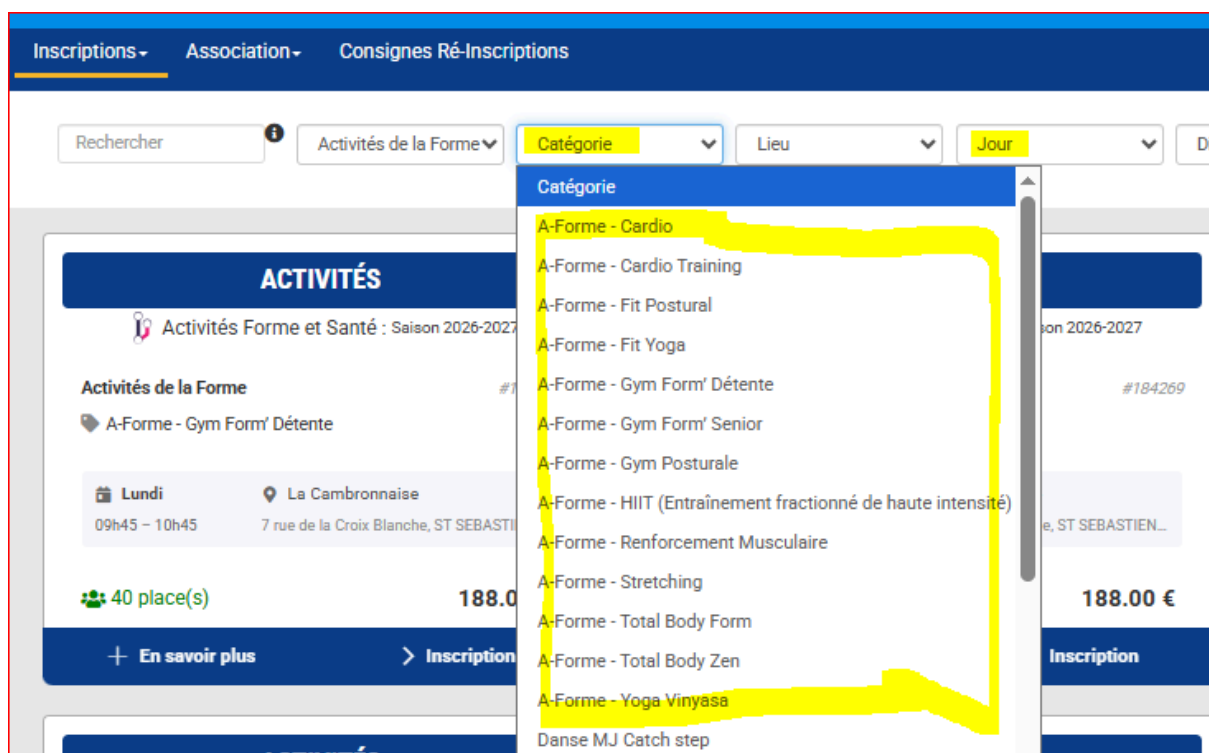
Inscriptions▾ Association▾ Consignes Ré-Inscriptions

Rechercher
Activités de la Forme
Catégorie
Lieu
Jour
D

Catégorie
A-Forme - Cardio
A-Forme - Cardio Training
A-Forme - Fit Postural
A-Forme - Fit Yoga
A-Forme - Gym Form' Détente
A-Forme - Gym Form' Senior
A-Forme - Gym Posturale
A-Forme - HIIT (Entraînement fractionné de haute intensité)
A-Forme - Renforcement Musculaire
A-Forme - Stretching
A-Forme - Total Body Form
A-Forme - Total Body Zen
A-Forme - Yoga Vinyasa
Danse MJ Catch step

ACTIVITÉS

Activités Forme et Santé : Saison 2026-2027

Activités de la Forme #1
A-Forme - Gym Form' Détente

Lundi
09h45 – 10h45
La Cambronnaise
7 rue de la Croix Blanche, ST SEBASTI

40 place(s)
188.0

En savoir plus
Inscription

son 2026-2027
#184269
e, ST SEBASTIEN...
188.00 €
Inscription